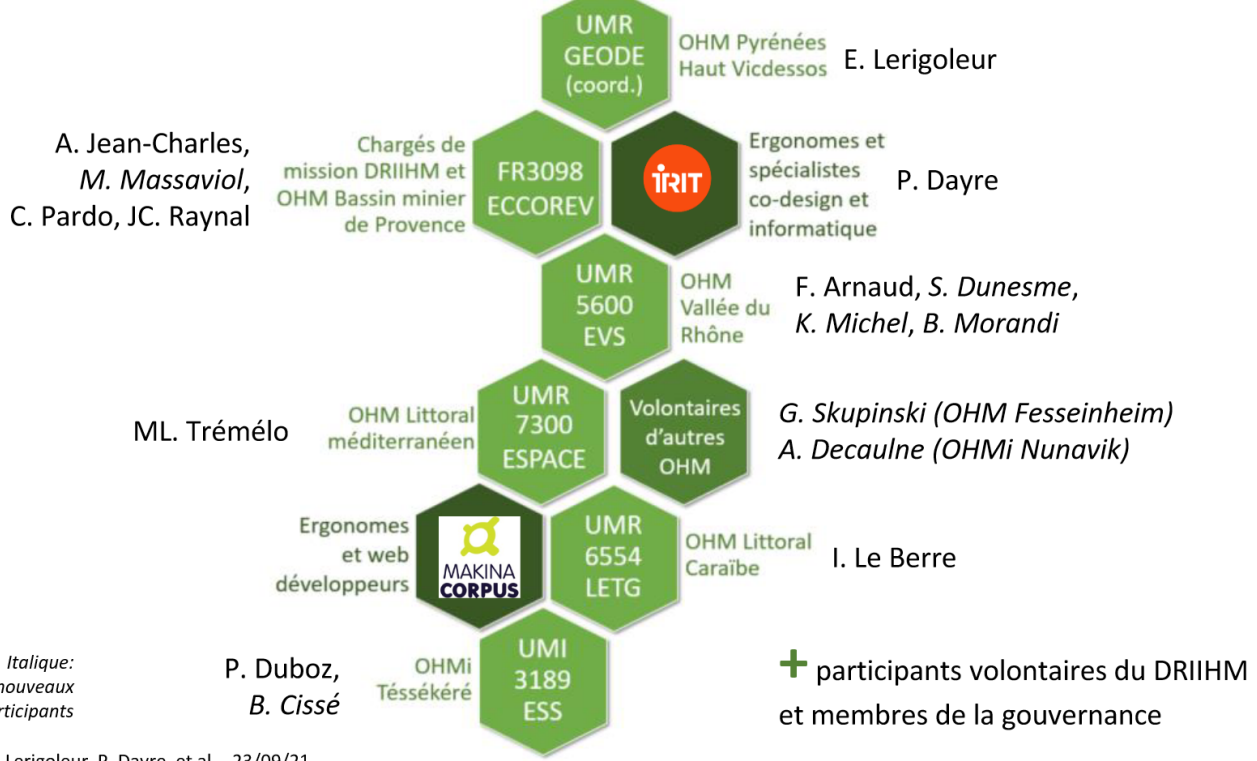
UMR GEODE (coord.)

OHM Pyrénées Haut Vicdessos

E. Lerigoleur

A. Jean-Charles, *M. Massaviol*, C. Pardo, JC. Raynal

Chargés de mission DRIIHM et OHM Bassin minier de Provence

FR3098 ECCOREV

IRIT

Ergonomes et spécialistes co-design et informatique

P. Dayre

UMR 5600 EVS

OHM Vallée du Rhône

F. Arnaud, *S. Dunesme*, *K. Michel*, *B. Morandi*

ML. Trémélo

OHM Littoral méditerranéen

UMR 7300 ESPACE

Volontaires d'autres OHM

*G. Skupinski (OHM Fesseinheim)*
*A. Decaulne (OHMi Nunavik)*

Ergonomes et web développeurs

MAKINA CORPUS

UMR 6554 LETG

OHM Littoral Caraïbe

I. Le Berre

*Italique: nouveaux participants*

P. Duboz, *B. Cissé*

OHMi Téssékéré

UMI 3189 ESS

+ participants volontaires du DRIIHM et membres de la gouvernance

Lerigoleur, P. Dayre, et al. – 23/09/21